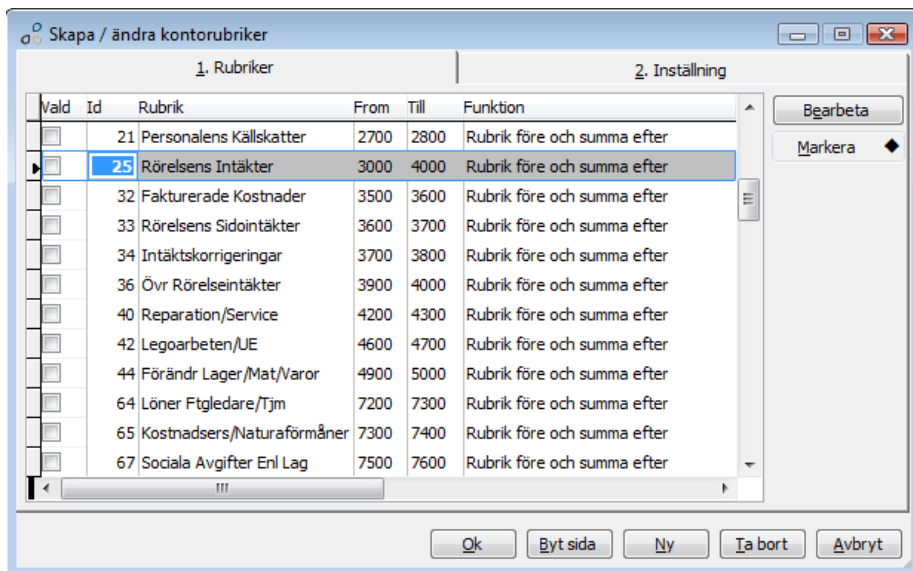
Skapa / ändra kontorubriker

1. Rubriker | 2. Inställning

| Vald | Id | Rubrik | From | Till | Funktion |
|---|---|---|---|---|---|
| | 21 | Personalens Källskatter | 2700 | 2800 | Rubrik före och summa efter |
| | 25 | Rörelsens Intäkter | 3000 | 4000 | Rubrik före och summa efter |
| | 32 | Fakturerade Kostnader | 3500 | 3600 | Rubrik före och summa efter |
| | 33 | Rörelsens Sidointäkter | 3600 | 3700 | Rubrik före och summa efter |
| | 34 | Intäktskorrigeringar | 3700 | 3800 | Rubrik före och summa efter |
| | 36 | Övr Rörelseintäkter | 3900 | 4000 | Rubrik före och summa efter |
| | 40 | Reparation/Service | 4200 | 4300 | Rubrik före och summa efter |
| | 42 | Legoarbeten/UE | 4600 | 4700 | Rubrik före och summa efter |
| | 44 | Förändr Lager/Mat/Varor | 4900 | 5000 | Rubrik före och summa efter |
| | 64 | Löner Ftgledare/Tjm | 7200 | 7300 | Rubrik före och summa efter |
| | 65 | Kostnadsers/Naturaförmåner | 7300 | 7400 | Rubrik före och summa efter |
| | 67 | Sociala Avgifter Enl Lag | 7500 | 7600 | Rubrik före och summa efter |

Bearbeta
Markera ◆

Ok | Byt sida | Ny | Ta bort | Avbryt